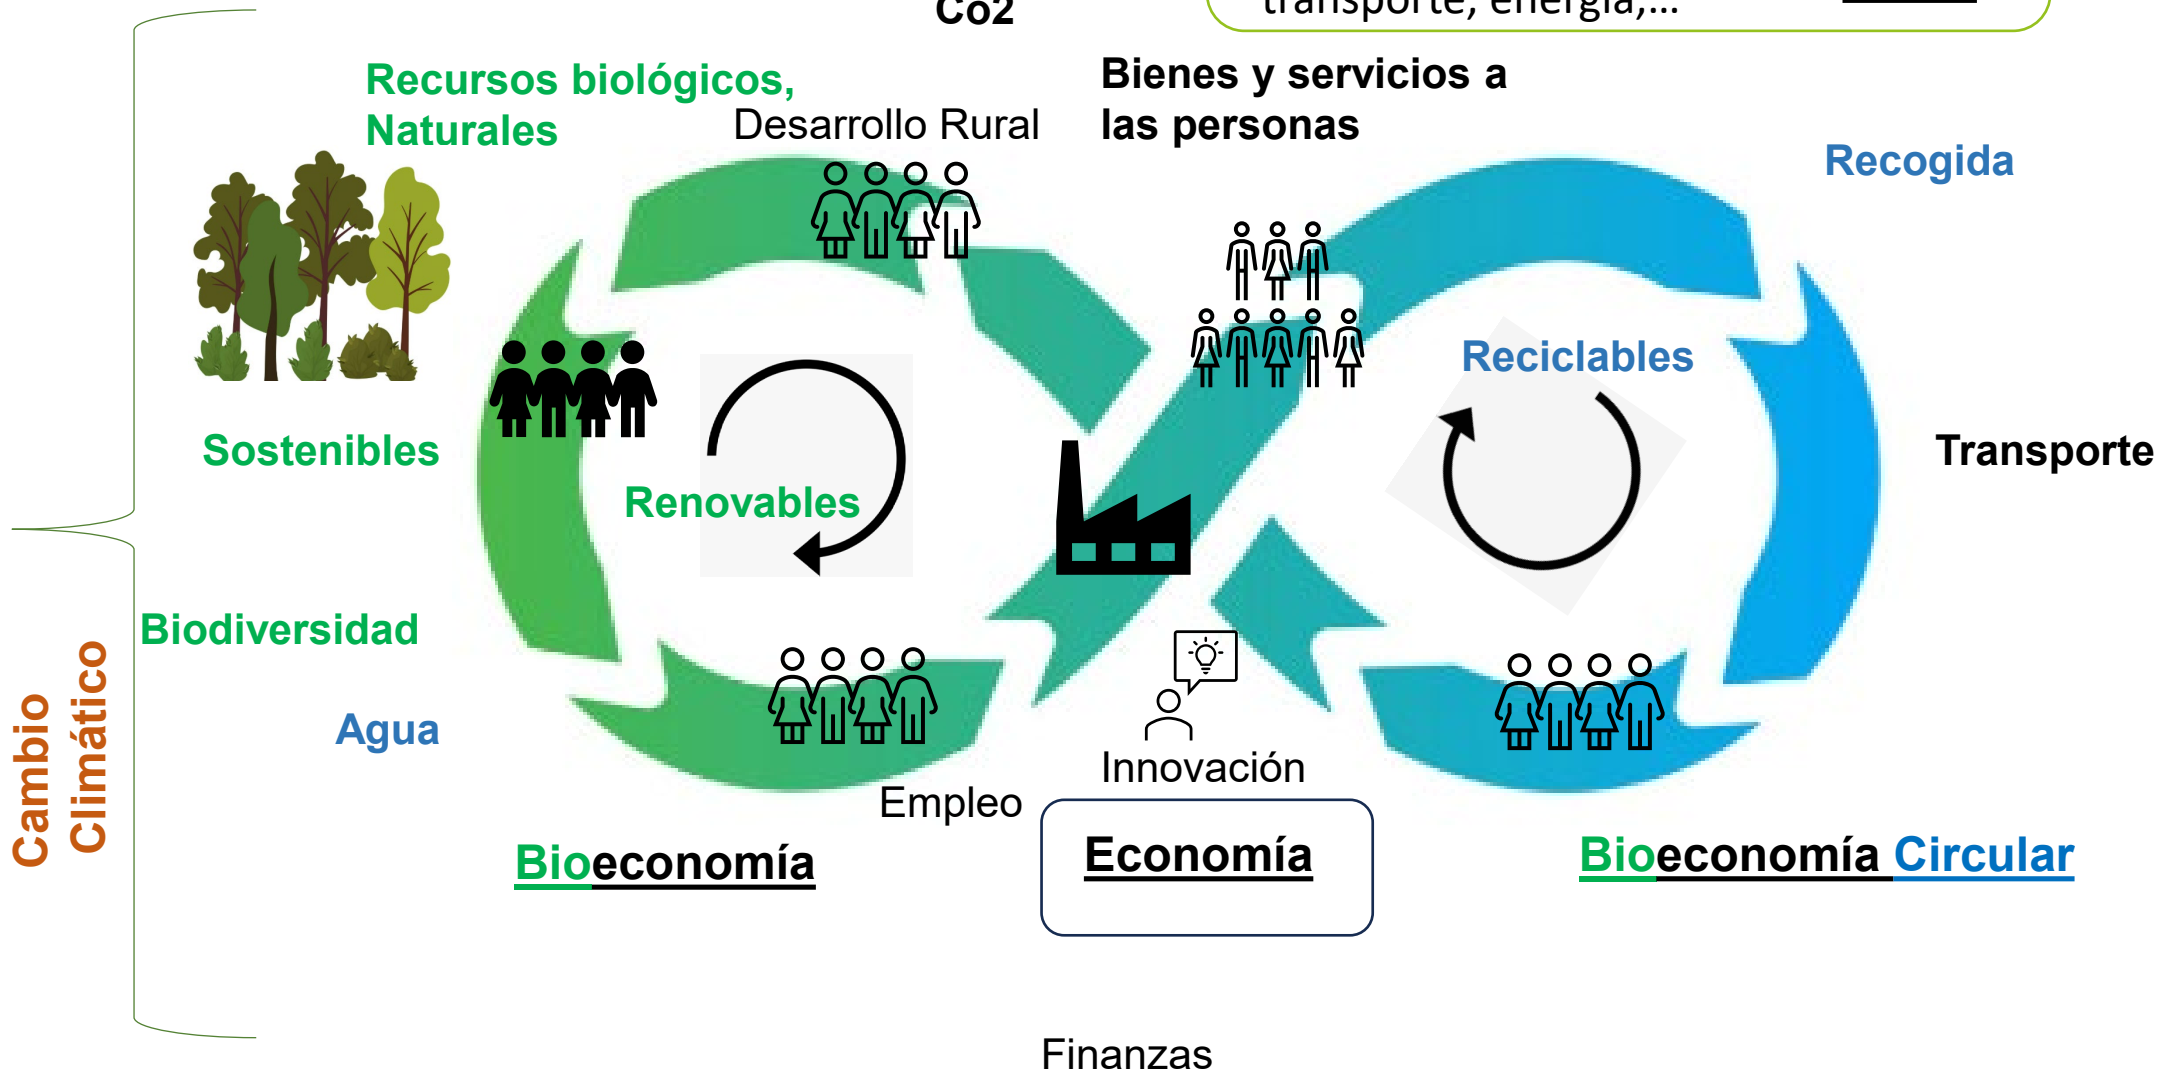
Co2

transporte, energía,...

Recursos biológicos, Naturales

Desarrollo Rural

Bienes y servicios a las personas

Recogida

Reciclables

Sostenibles

Renovables

Transporte

Biodiversidad

Agua

Cambio Climático

Innovación

Empleo

Bioeconomía

Economía

Bioeconomía Circular

Finanzas